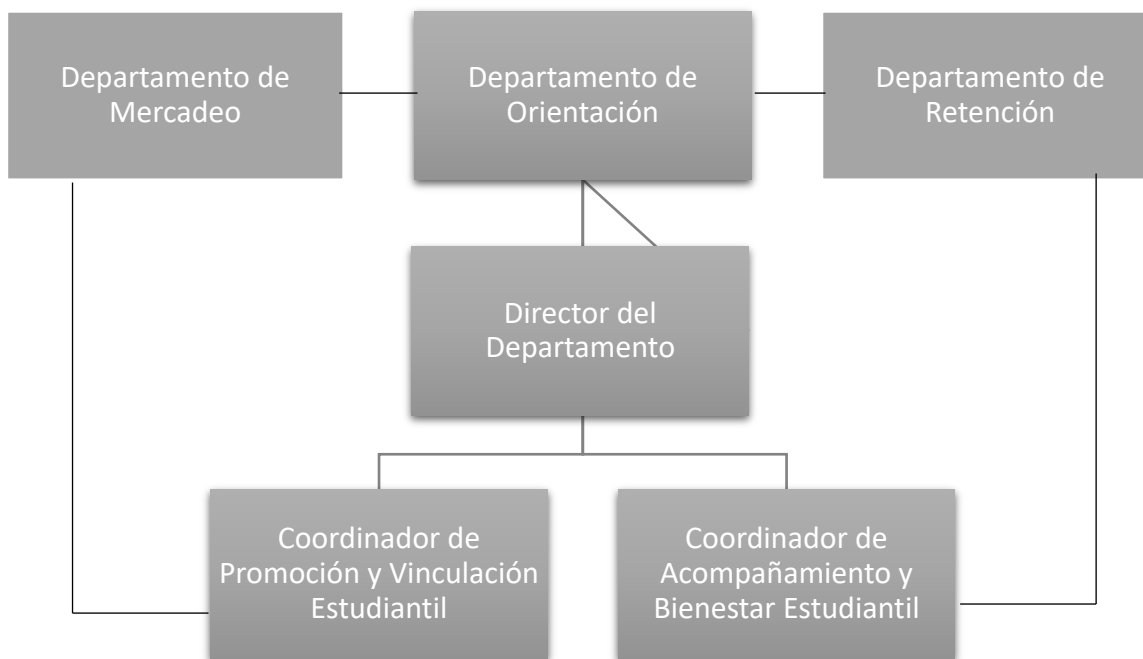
Departamento de Mercadeo

Departamento de Orientación

Departamento de Retención

Director del Departamento

Coordinador de Promoción y Vinculación Estudiantil

Coordinador de Acompañamiento y Bienestar Estudiantil